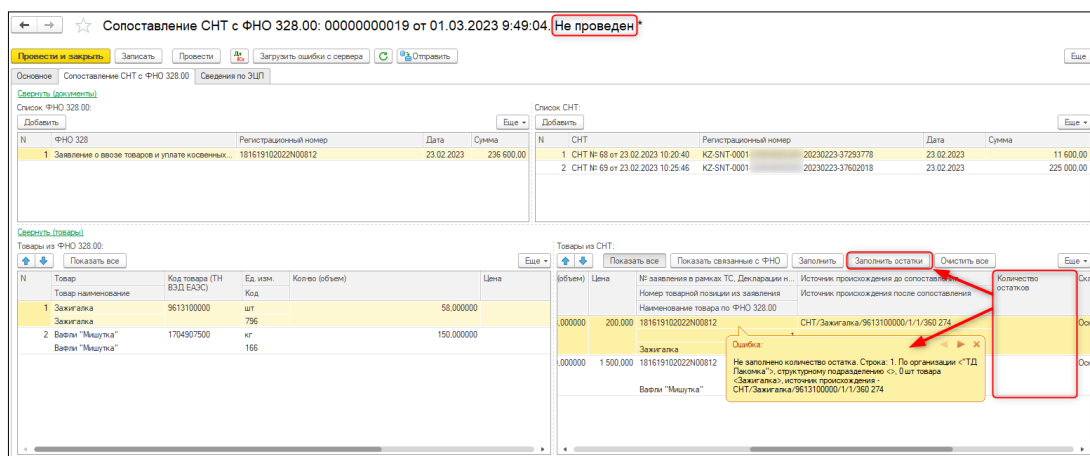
Сопоставление СНТ с ФНО 328.00: 00000000019 от 01.03.2023 9:49:04. Не проведен *

Провести и закрыть | Записать | Провести | Загрузить ошибки с сервера | Отправить | Еще

Основное | Сопоставление СНТ с ФНО 328.00 | Сведения по ЭЦП

Свернуть (документы)

Список ФНО 328.00:

Добавить | Еще

| N | ФНО 328 | Регистрационный номер | Дата | Сумма |
|---|---|---|---|---|
| 1 | Заявление о ввозе товаров и уплате косвенных... | 181619102022N00812 | 23.02.2023 | 236 600,00 |

Список СНТ:

Добавить | Еще

| N | СНТ | Регистрационный номер | Дата | Сумма |
|---|---|---|---|---|
| 1 | СНТ № 68 от 23.02.2023 10:20:40 | KZ-SNT-0001- 20230223-37293778 | 23.02.2023 | 11 600,00 |
| 2 | СНТ № 69 от 23.02.2023 10:25:46 | KZ-SNT-0001- 20230223-37602018 | 23.02.2023 | 225 000,00 |

Свернуть (товары)

Товары из ФНО 328.00:

Показать все | Еще

| N | Товар / Товар наименование | Код товара (ТН ВЭД ЕАЭС) | Ед. изм. / Код | Кол-во (объем) | Цена |
|---|---|---|---|---|---|
| 1 | Зажигалка / Зажигалка | 9613100000 | шт / 796 | 58,000000 | |
| 2 | Вафли "Мишутка" / Вафли "Мишутка" | 1704907500 | кг / 166 | 150,000000 | |

Товары из СНТ:

Показать все | Показать связанные с ФНО | Заполнить | Заполнить остатки | Очистить все | Еще

| (объем) | Цена | № заявления в рамках ТС, Декларации н... / Номер товарной позиции из заявления / Наименование товара по ФНО 328.00 | Источник происхождения до сопоставления / Источник происхождения после сопоставления | Количество остатков | Скл |
|---|---|---|---|---|---|
| ,000000 | 200,000 | 181619102022N00812 / 1 / Зажигалка | СНТ/Зажигалка/9613100000/1/1/360 274 | | Осн |
| ,000000 | 1 500,000 | 181619102022N00812 / Вафли "Мишутка" | | | Осн |

Ошибка:
Не заполнено количество остатка. Строка: 1. По организации <"ТД Лакомка">, структурному подразделению <>, 0 шт товара <Зажигалка>, источник происхождения - СНТ/Зажигалка/9613100000/1/1/360 274